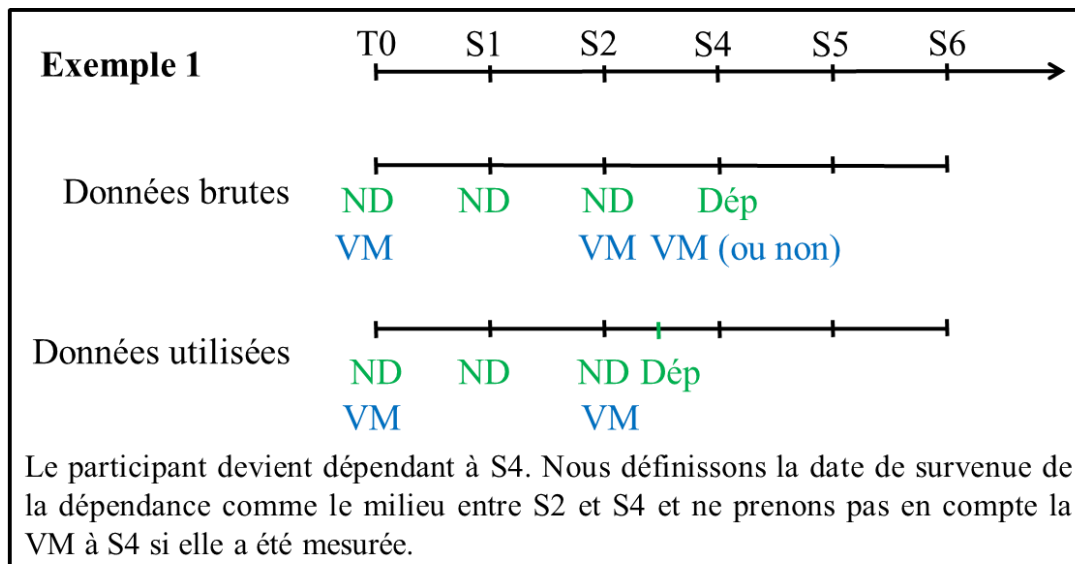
Exemple 1

T0 S1 S2 S4 S5 S6

Données brutes

ND ND ND Dép
VM VM VM (ou non)

Données utilisées

ND ND ND Dép
VM VM

Le participant devient dépendant à S4. Nous définissons la date de survenue de la dépendance comme le milieu entre S2 et S4 et ne prenons pas en compte la VM à S4 si elle a été mesurée.